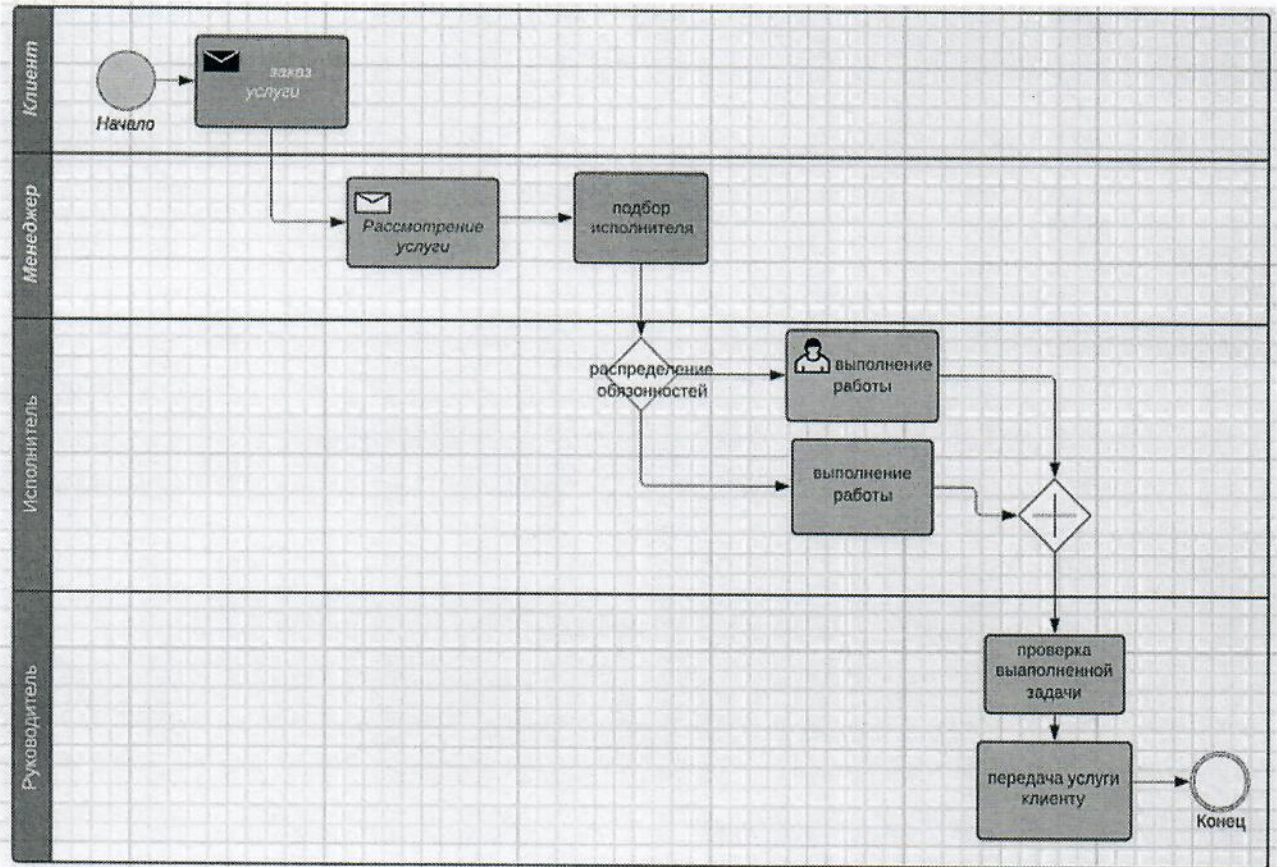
Клиент

Начало

заказ услуги

Менеджер

Рассмотрение услуги

подбор исполнителя

Исполнитель

распределение обязонностей

выполнение работы

выполнение работы

Руководитель

проверка выаполненной задачи

передача услуги клиенту

Конец